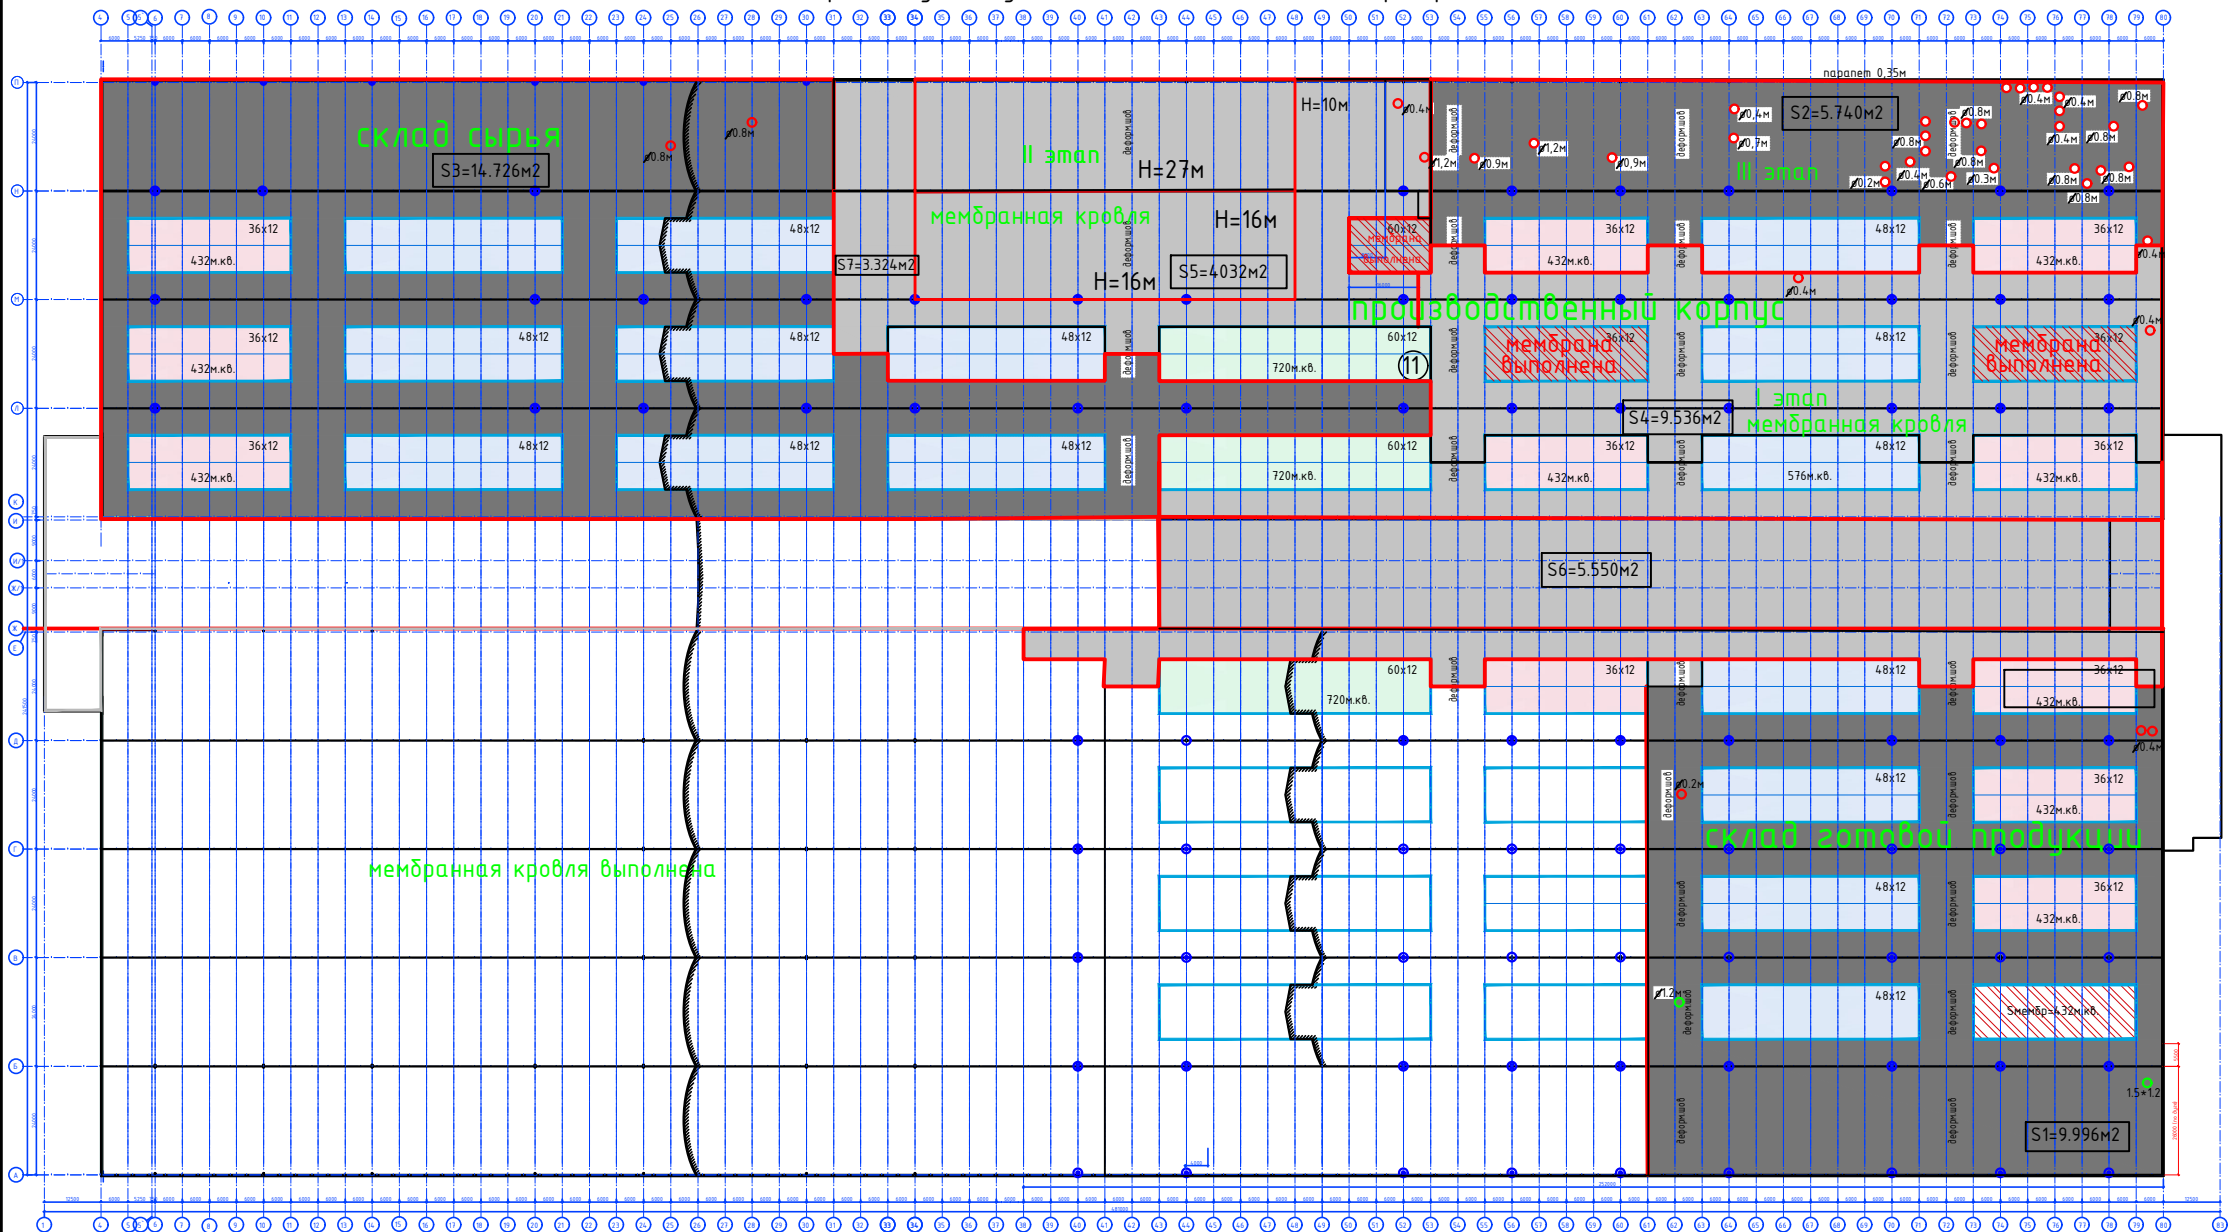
парапет 0,35м

склад сырья

S3=14.726м2

ø0.8м
ø0.8м

II этап

H=27м

H=10м

ø0.4м

S2=5.740м2

ø1,2м
ø0.9м
ø1,2м
ø0,9м
ø0,4м
ø0,7м

III этап

мембранная кровля

H=16м

H=16м

S5=4032м2

S7=3.324м2

производственный корпус

мембрана выполнена

мембрана выполнена

мембрана выполнена

I этап

мембранная кровля

S4=9.536м2

36x12
432м.кв.
48x12
60x12
720м.кв.
576м.кв.

S6=5.550м2

мембранная кровля выполнена

склад готовой продукции

Sмембр=432м.кв.

S1=9.996м2

деформшов

11